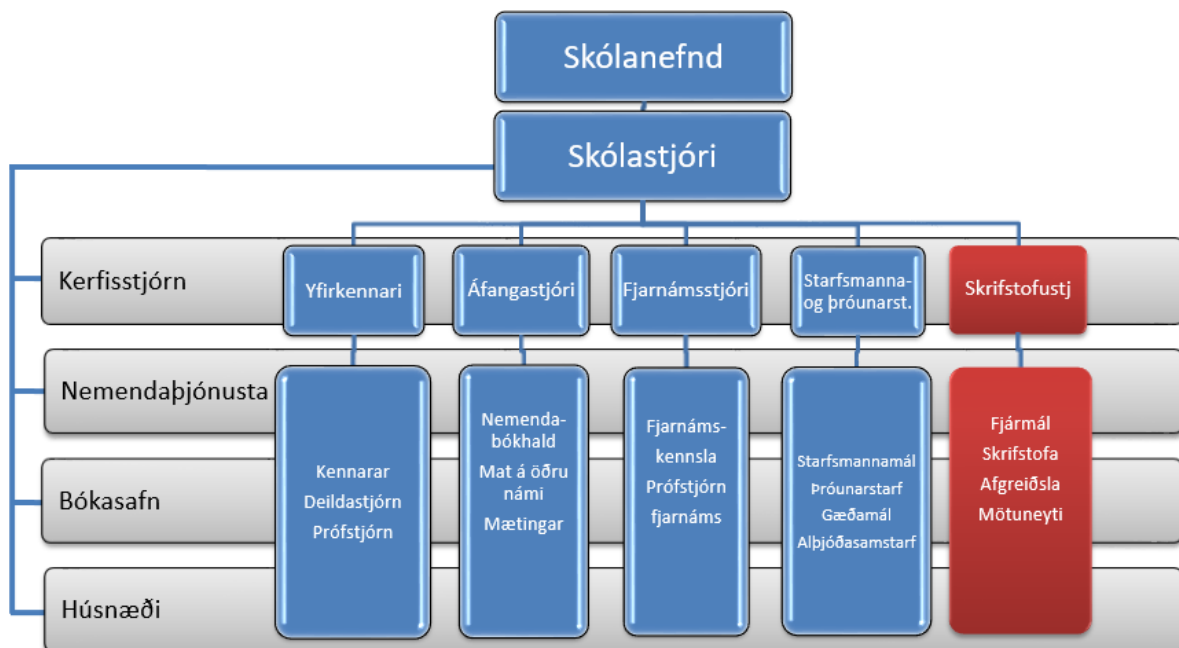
Skólanefnd

Skólastjóri

Kerfisstjórn

Yfirkennari

Áfangastjóri

Fjarnámsstjóri

Starfsmanna- og þróunarst.

Skrifstofustj

Nemendaþjónusta

Bókasafn

Húsnæði

Kennarar
Deildastjórn
Prófstjórn

Nemenda-bókhald
Mat á öðru námi
Mætingar

Fjarnáms-kennsla
Prófstjórn fjarnáms

Starfsmannamál
Þróunarstarf
Gæðamál
Alþjóðasamstarf

Fjármál
Skrifstofa
Afgreiðsla
Mötuneyti